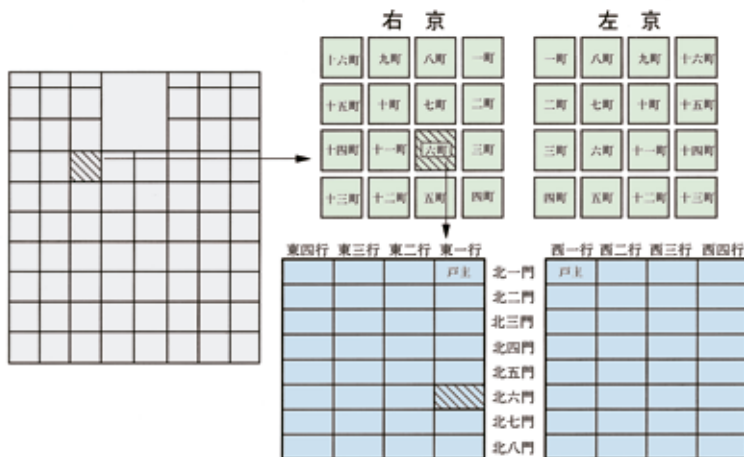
右京

| 十六町 | 九町 | 八町 | 一町 |
|---|---|---|---|
| 十五町 | 十町 | 七町 | 二町 |
| 十四町 | 十一町 | 六町 | 三町 |
| 十三町 | 十二町 | 五町 | 四町 |

左京

| 一町 | 八町 | 九町 | 十六町 |
|---|---|---|---|
| 二町 | 七町 | 十町 | 十五町 |
| 三町 | 六町 | 十一町 | 十四町 |
| 四町 | 五町 | 十二町 | 十三町 |

東四行 東三行 東二行 東一行

戸主

北一門
北二門
北三門
北四門
北五門
北六門
北七門
北八門

西一行 西二行 西三行 西四行

戸主